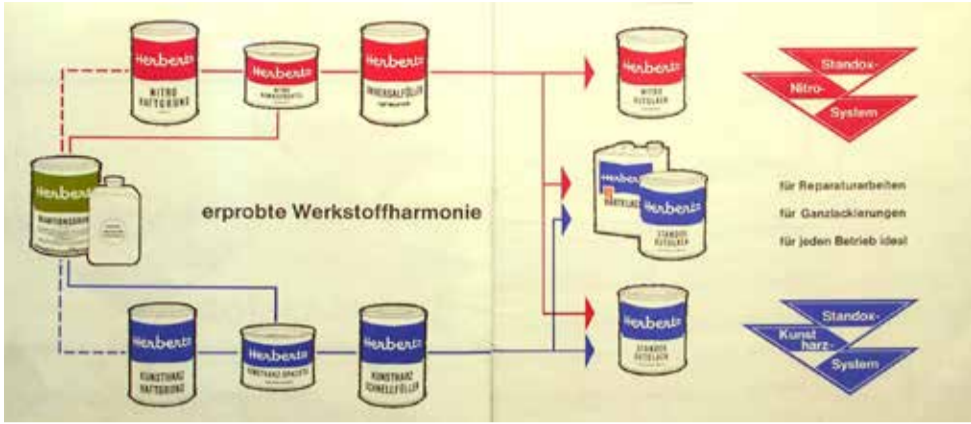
Herberts
NITRO HAFTGRUND

Herberts
NITRO

Herberts
UNIVERSALFÜLLER

Herberts
NITRO AUTOLACK

Standox-
Nitro-
System

Herberts

Herberts

Herberts
STANDOX AUTOLACK

erprobte Werkstoffharmonie

für Reparaturarbeiten
für Ganzlackierungen
für jeden Betrieb ideal

Herberts
KUNSTHARZ HAFTGRUND

Herberts
KUNSTHARZ-SPACHTEL

Herberts
KUNSTHARZ SCHNELLFÜLLER

Herberts
STANDOX AUTOLACK

Standox-
Kunstharz-
System